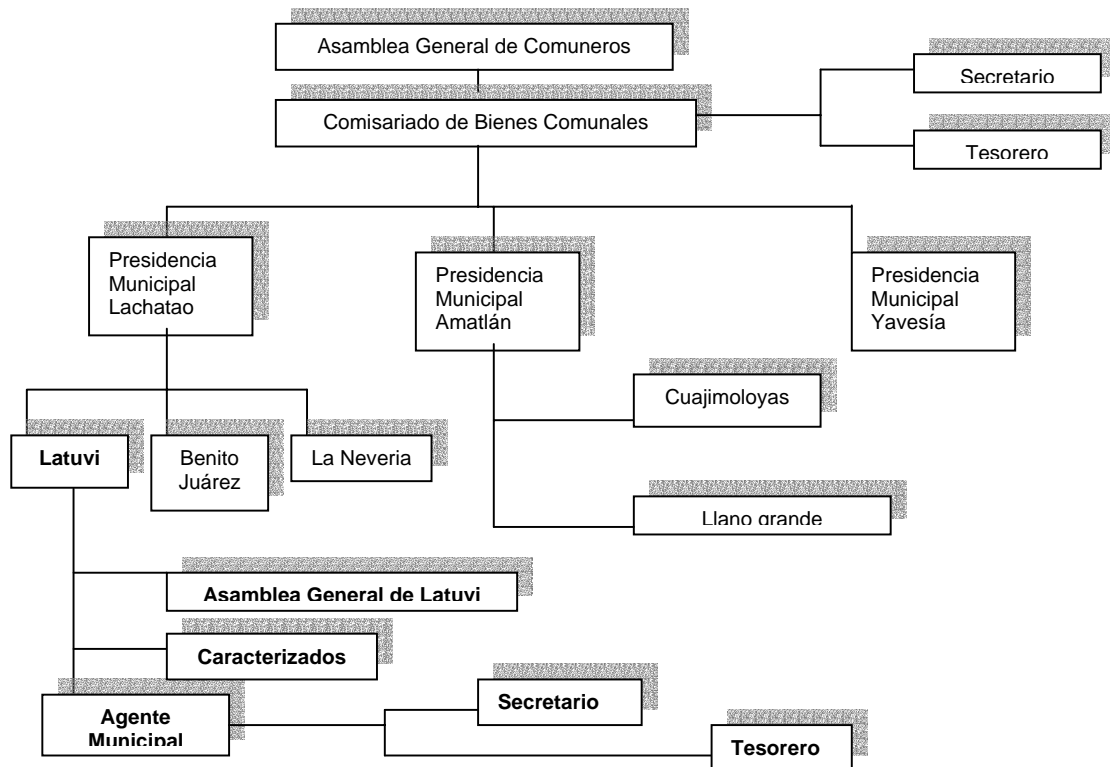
Asamblea General de Comuneros

Comisariado de Bienes Comunales

Secretario

Tesorero

Presidencia Municipal Lachatao

Presidencia Municipal Amatlán

Presidencia Municipal Yavesía

Cuajimoloyas

Latuvi

Benito Juárez

La Neveria

Llano grande

Asamblea General de Latuvi

Caracterizados

Agente Municipal

Secretario

Tesorero